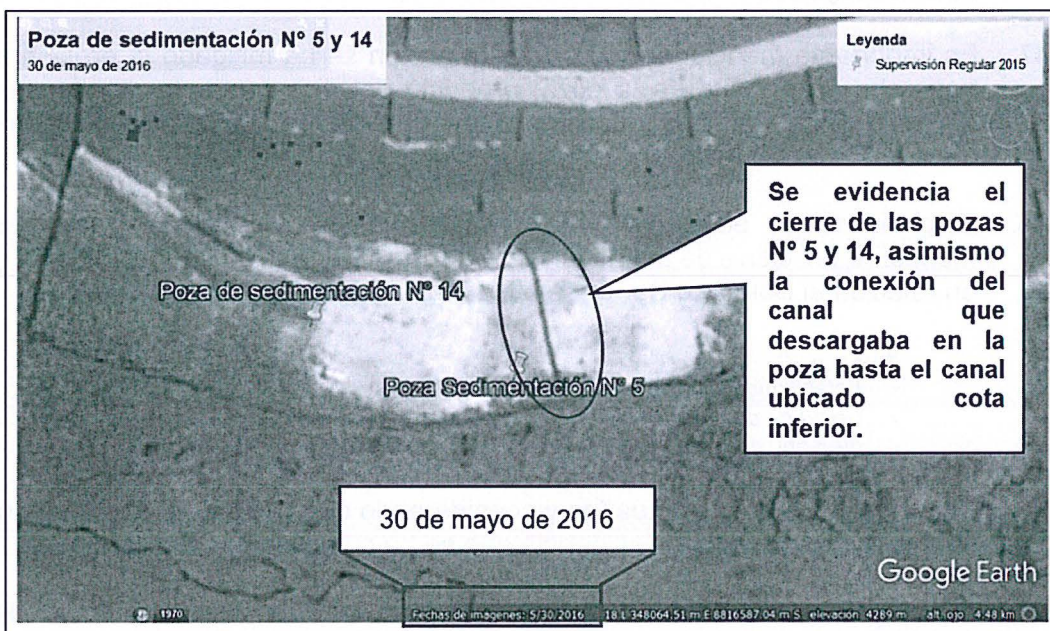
Poza de sedimentación N° 5 y 14
30 de mayo de 2016

Leyenda
Supervisión Regular 2015

Se evidencia el cierre de las pozas N° 5 y 14, asimismo la conexión del canal que descargaba en la poza hasta el canal ubicado cota inferior.

Poza de sedimentación N° 14

Poza Sedimentación N° 5

30 de mayo de 2016

Google Earth

1970

Fechas de imágenes: 5/30/2016 18 L 348064.51 m E 8816587.04 m S elevación 4289 m alt. ojo 4.48 km